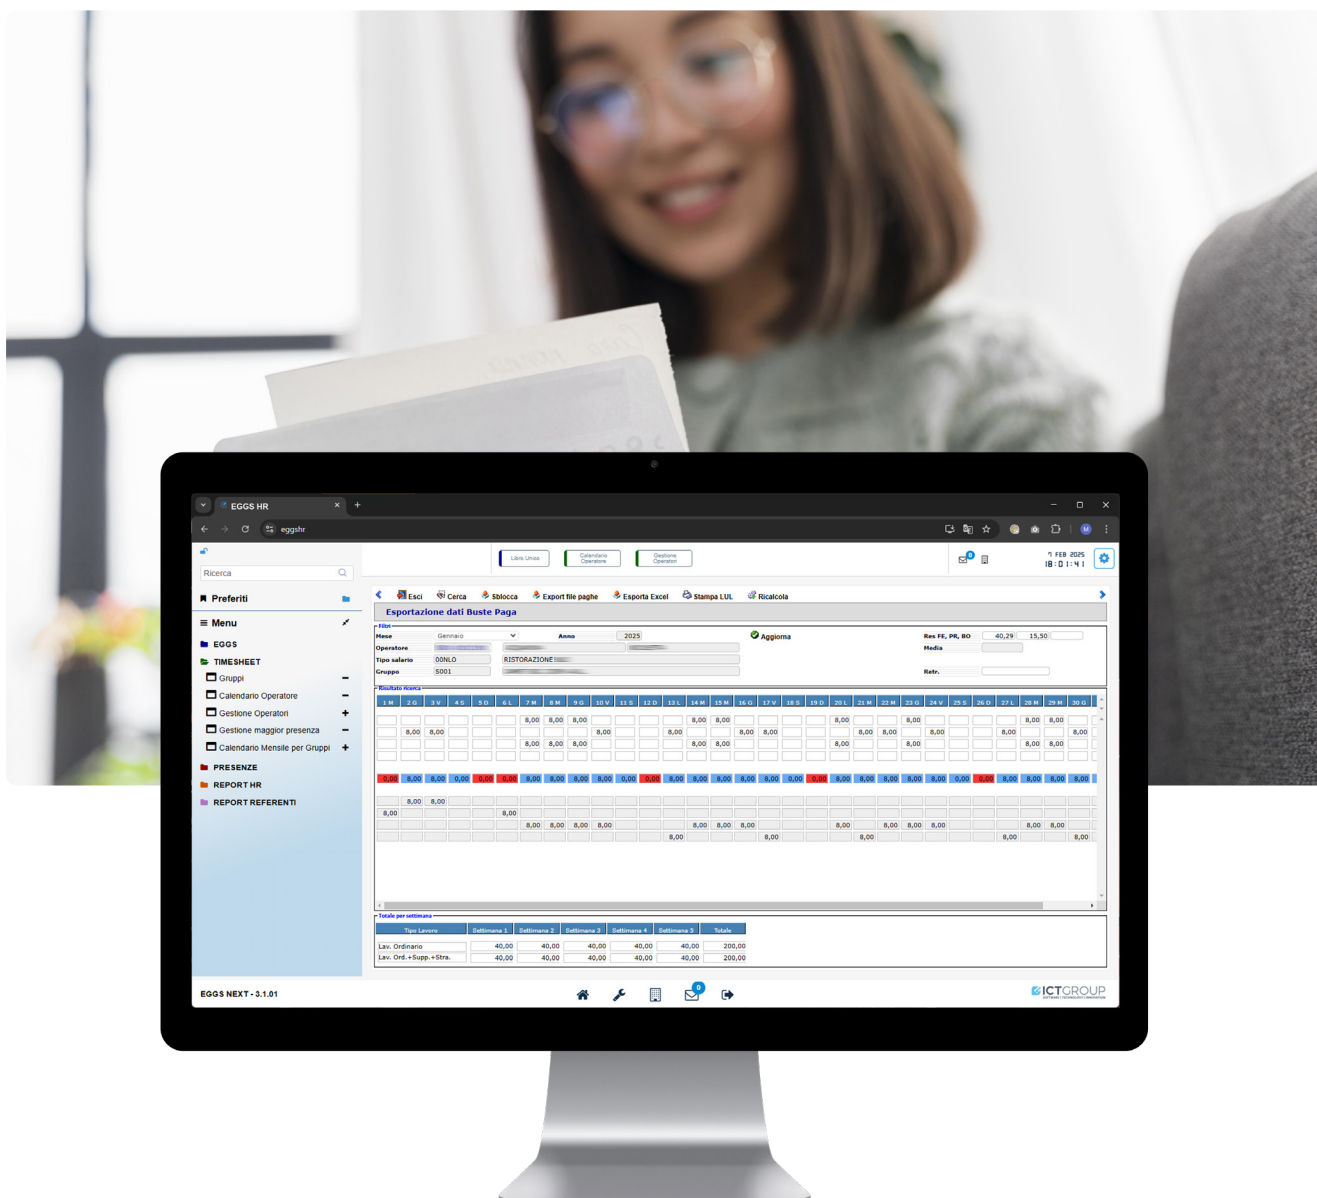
EGGS HR
eggshr

Ricerca

Preferiti

Menu

EGGS
TIMESHEET
Gruppi
Calendario Operatore
Gestione Operatori
Gestione maggior presenza
Calendario Mensile per Gruppi
PRESENZE
REPORT HR
REPORT REFERENTI

Libro Unico
Calendario Operatore
Gestione Operatori

1 FEB 2025
18:01:41

Esci Cerca Sblocca Export file paghe Esporta Excel Stampa LUL Ricalcola

Esportazione dati Buste Paga

Filtri
Mese Gennaio
Anno 2025
Aggiorna
Res FE, PR, BO 40,29 15,50
Media
Operatore
Tipo salario 00NLO RISTORAZIONE
Gruppo S001
Retr.

Risultato ricerca

| 1 M | 2 G | 3 V | 4 S | 5 D | 6 L | 7 M | 8 M | 9 G | 10 V | 11 S | 12 D | 13 L | 14 M | 15 M | 16 G | 17 V | 18 S | 19 D | 20 L | 21 M | 22 M | 23 G | 24 V | 25 S | 26 D | 27 L | 28 M | 29 M | 30 G |
|---|---|---|---|---|---|---|---|---|---|---|---|---|---|---|---|---|---|---|---|---|---|---|---|---|---|---|---|---|---|
| | | | | | | 8,00 | 8,00 | 8,00 | | | | | 8,00 | 8,00 | | | | | 8,00 | | | 8,00 | | | | | 8,00 | 8,00 | |
| | 8,00 | 8,00 | | | | | | | 8,00 | | | 8,00 | | | 8,00 | 8,00 | | | | 8,00 | 8,00 | | 8,00 | | | 8,00 | | | 8,00 |
| | | | | | | 8,00 | 8,00 | 8,00 | | | | | 8,00 | 8,00 | | | | | 8,00 | | | 8,00 | | | | | 8,00 | 8,00 | |
| 0,00 | 8,00 | 8,00 | 0,00 | 0,00 | 0,00 | 8,00 | 8,00 | 8,00 | 8,00 | 0,00 | 0,00 | 8,00 | 8,00 | 8,00 | 8,00 | 8,00 | 0,00 | 0,00 | 8,00 | 8,00 | 8,00 | 8,00 | 8,00 | 0,00 | 0,00 | 8,00 | 8,00 | 8,00 | 8,00 |
| | 8,00 | 8,00 | | | | | | | | | | | | | | | | | | | | | | | | | | | |
| 8,00 | | | | | 8,00 | | | | | | | | | | | | | | | | | | | | | | | | |
| | | | | | | 8,00 | 8,00 | 8,00 | 8,00 | | | | 8,00 | 8,00 | 8,00 | | | | 8,00 | | 8,00 | 8,00 | 8,00 | | | | 8,00 | 8,00 | |
| | | | | | | | | | | | | 8,00 | | | | 8,00 | | | | 8,00 | | | | | | 8,00 | | | 8,00 |

Totale per settimana

| Tipo Lavoro | Settimana 1 | Settimana 2 | Settimana 3 | Settimana 4 | Settimana 5 | Totale |
|---|---|---|---|---|---|---|
| Lav. Ordinario | 40,00 | 40,00 | 40,00 | 40,00 | 40,00 | 200,00 |
| Lav. Ord.+Supp.+Stra. | 40,00 | 40,00 | 40,00 | 40,00 | 40,00 | 200,00 |

EGGS NEXT - 3.1.01
ICTGROUP